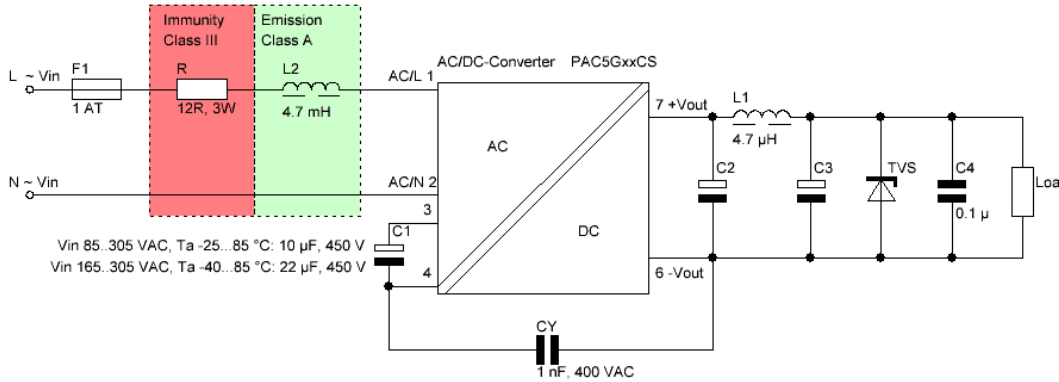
Immunity Class III

Emission Class A

L ~ Vin

F1

1 AT

R

12R, 3W

L2

4.7 mH

AC/DC-Converter

PAC5GxxCS

AC/L 1

N ~ Vin

AC/N 2

3

4

AC

DC

7 +Vout

6 -Vout

L1

4.7 µH

C2

C3

TVS

C4

0.1 µ

Loa

C1

Vin 85..305 VAC, Ta -25...85 °C: 10 µF, 450 V

Vin 165..305 VAC, Ta -40...85 °C: 22 µF, 450 V

CY

1 nF, 400 VAC